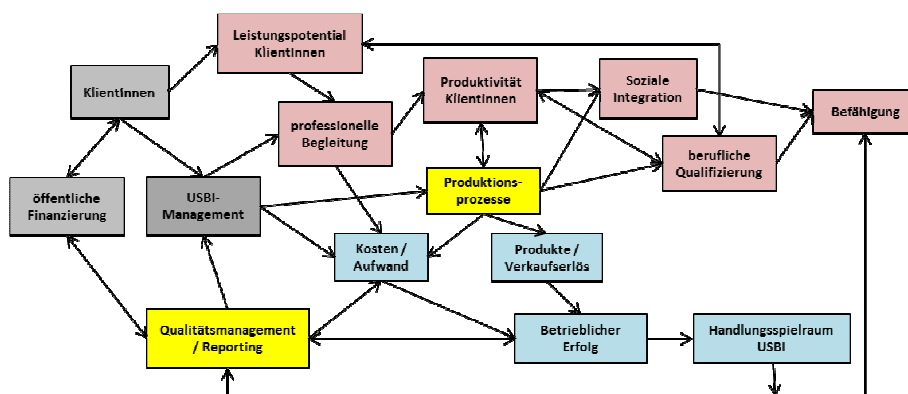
Leistungspotential KlientInnen

KlientInnen

professionelle Begleitung

Produktivität KlientInnen

Soziale Integration

Befähigung

berufliche Qualifizierung

öffentliche Finanzierung

USBI-Management

Produktions-prozesse

Kosten / Aufwand

Produkte / Verkaufserlös

Qualitätsmanagement / Reporting

Betrieblicher Erfolg

Handlungsspielraum USBI